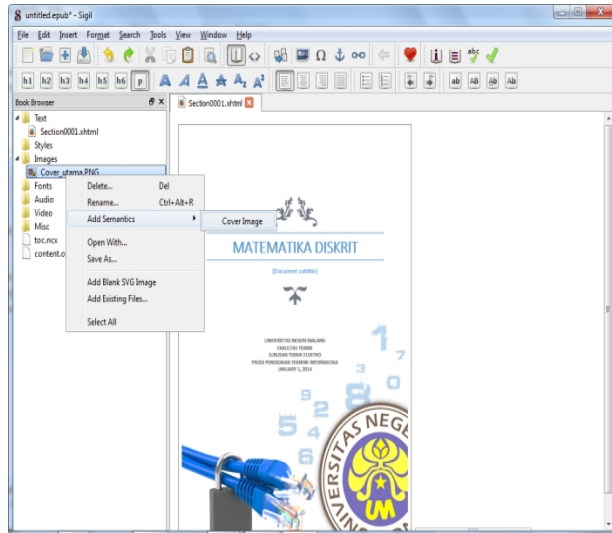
untitled.epub* - Sigil

File Edit Insert Format Search Tools View Window Help

h1 h2 h3 h4 h5 h6 p

Book Browser

Text
Section0001.xhtml
Styles
Images
Cover_utama.PNG
Fonts
Audio
Video
Misc
toc.ncx
content.o

Delete... Del
Rename... Ctrl+Alt+R
Add Semantics
Open With...
Save As...
Add Blank SVG Image
Add Existing Files...
Select All

Cover Image

Section0001.xhtml

MATEMATIKA DISKRIT

[Document subtitle]

UNIVERSITAS NEGERI MALANG
FAKULTAS TEKNIK
JURUSAN TEKNIK ELEKTRO
PRODI PENDIDIKAN TEKNIK INFORMATIKA
JANUARY 1, 2014

1 7 8 0 9 2 5 4 3

SITAS NEGE
UM